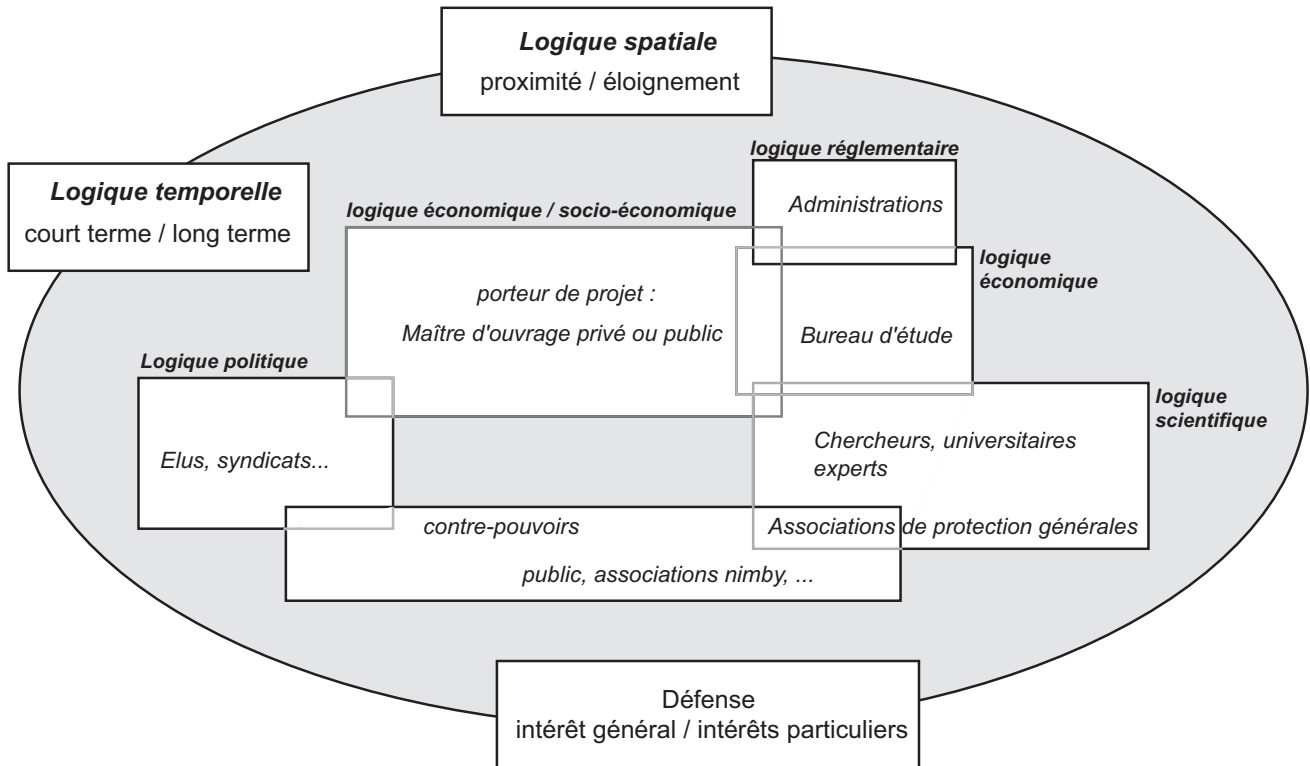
Logique spatiale
proximité / éloignement

Logique temporelle
court terme / long terme

logique réglementaire
Administrations

logique économique / socio-économique
porteur de projet :
Maître d'ouvrage privé ou public

logique économique
Bureau d'étude

Logique politique
Elus, syndicats...

logique scientifique
Chercheurs, universitaires experts

Associations de protection générales

contre-pouvoirs
public, associations nimby, ...

Défense
intérêt général / intérêts particuliers